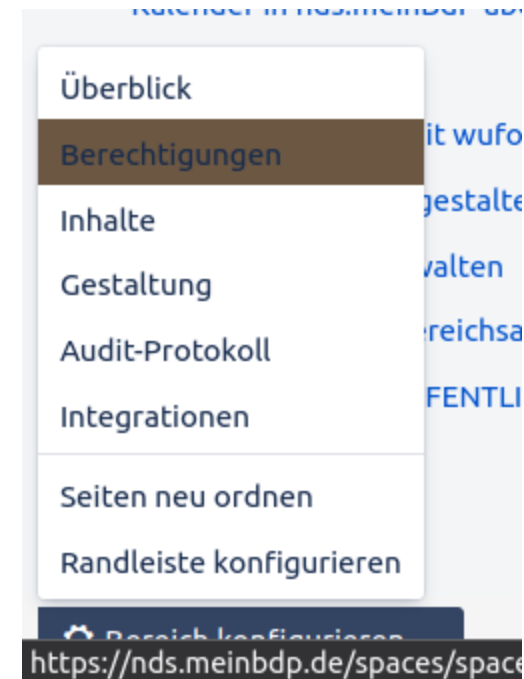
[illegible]

Überblick
Berechtigungen
Inhalte
Gestaltung
Audit-Protokoll
Integrationen
Seiten neu ordnen
Randleiste konfigurieren

it wufo
gestalte
valten
reichsa
FENTLI

Bereich konfigurieren

https://nds.meinbdp.de/spaces/space